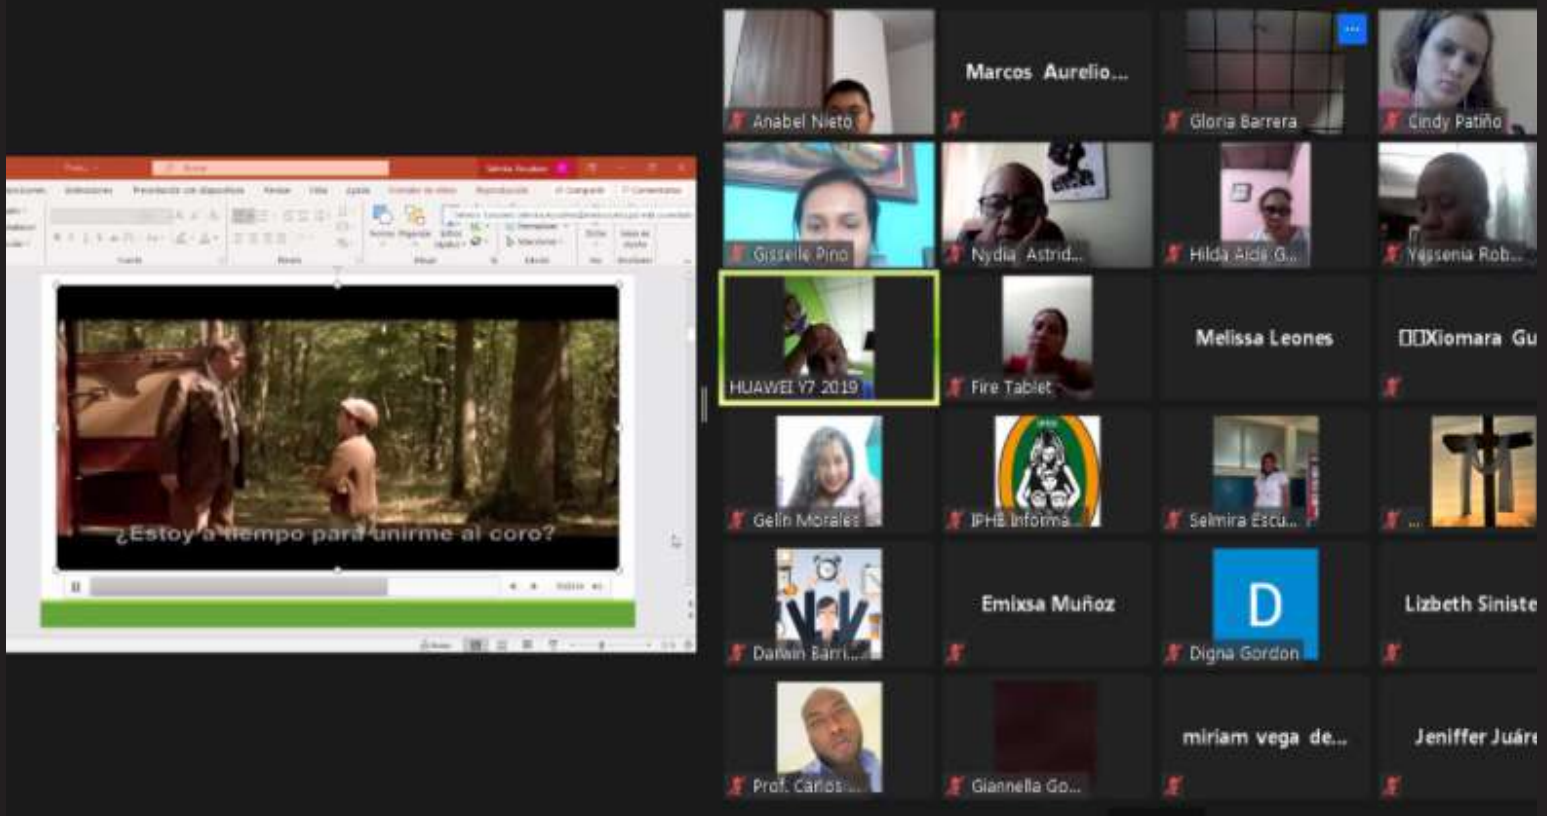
¿Estoy a tiempo para unirme al coro?

Anabel Nieto
Marcos Aurelio...
Gloria Barrera
Cindy Patiño
Gisseile Pino
Nydia Astrid...
Hilda Aida G...
Yessenia Rob...
HUAWEI Y7 2019
Fire Tablet
Melissa Leones
Xiomara Gu
Gelin Morales
IPHE Informa
Selmira Escu...
...
Darwin Barri...
Emixsa Muñoz
D
Digna Gordon
Lizbeth Siniste
Prof. Carlos...
Giannella Go...
miriam vega de...
Jeniffer Juáre